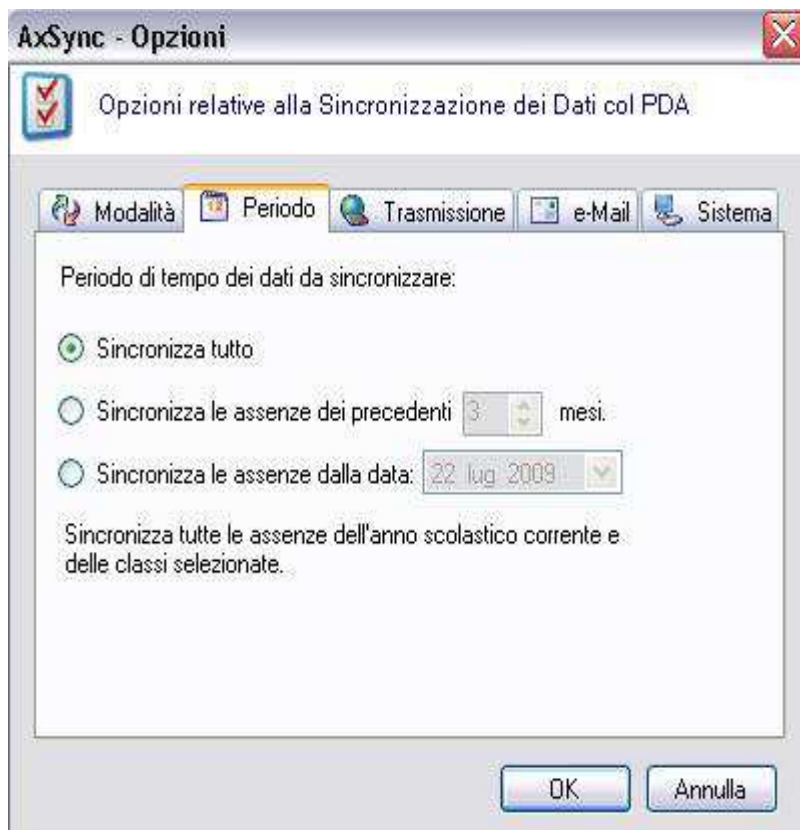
AxSync - Opzioni

Opzioni relative alla Sincronizzazione dei Dati col PDA

Modalità | Periodo | Trasmissione | e-Mail | Sistema

Periodo di tempo dei dati da sincronizzare:

Sincronizza tutto

Sincronizza le assenze dei precedenti 3 mesi.

Sincronizza le assenze dalla data: 22 lug 2009

Sincronizza tutte le assenze dell'anno scolastico corrente e delle classi selezionate.

OK Annulla